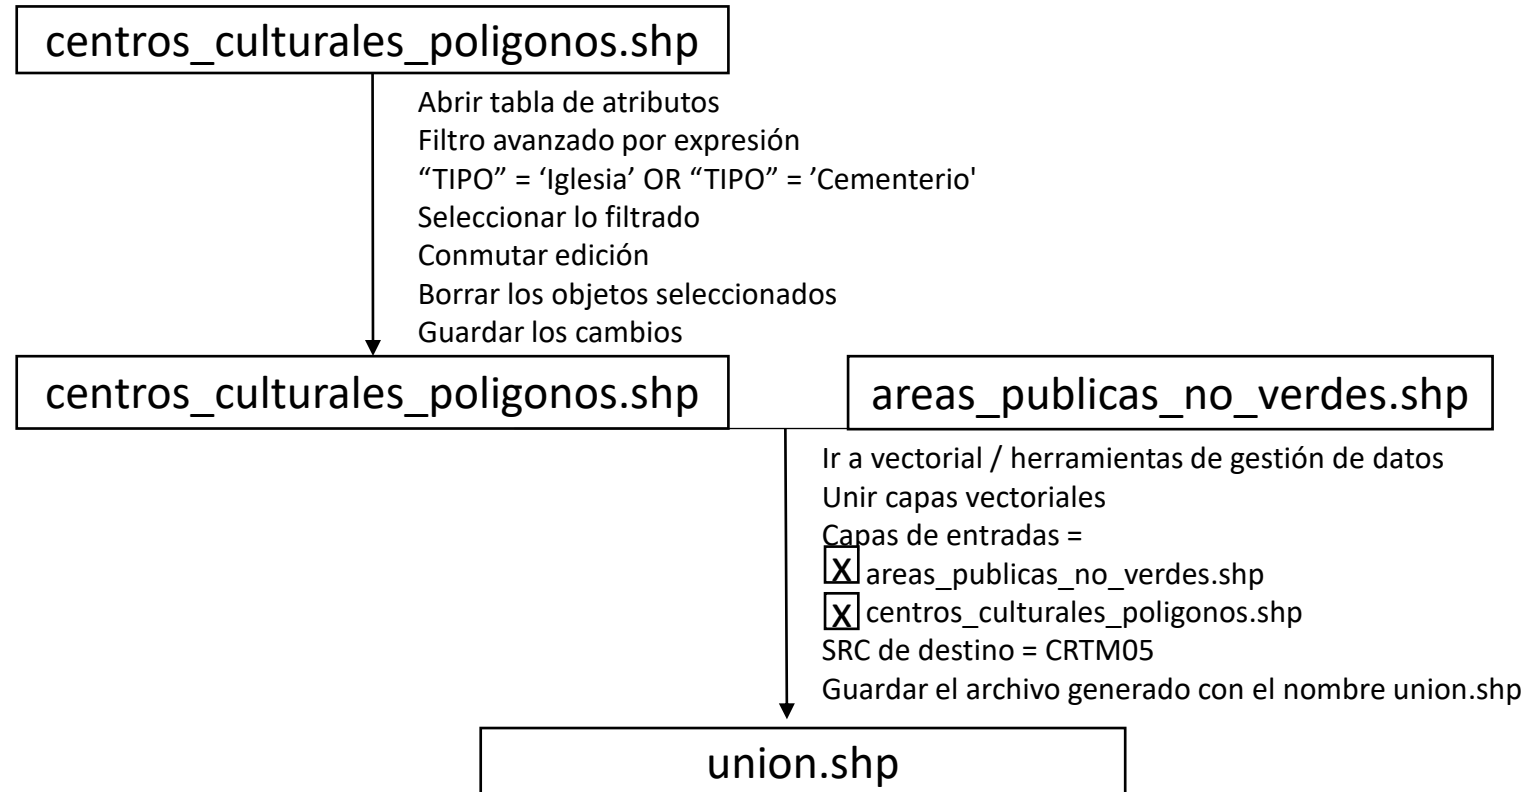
centros_culturales_poligonos.shp

Abrir tabla de atributos
Filtro avanzado por expresión
“TIPO” = ‘Iglesia’ OR “TIPO” = ’Cementerio'
Seleccionar lo filtrado
Conmutar edición
Borrar los objetos seleccionados
Guardar los cambios

centros_culturales_poligonos.shp

areas_publicas_no_verdes.shp

Ir a vectorial / herramientas de gestión de datos
Unir capas vectoriales
Capas de entradas =
X areas_publicas_no_verdes.shp
X centros_culturales_poligonos.shp
SRC de destino = CRTM05
Guardar el archivo generado con el nombre union.shp

union.shp